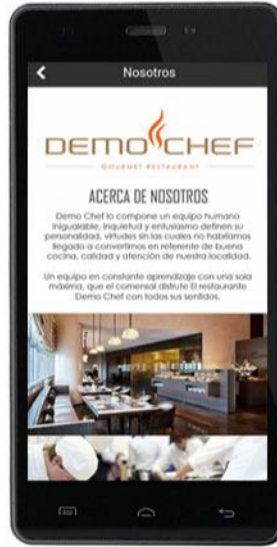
Nosotros

DEMO CHEF
GOURMET RESTAURANT

ACERCA DE NOSOTROS

Demo Chef lo compone un equipo humano inigualable, inquietud y entusiasmo definen su personalidad, virtudes sin las cuales no habríamos llegado a convertirnos en referente de buena cocina, calidad y atención de nuestra localidad.

Un equipo en constante aprendizaje con una sola máxima, que el comensal disfrute El restaurante Demo Chef con todos sus sentidos.